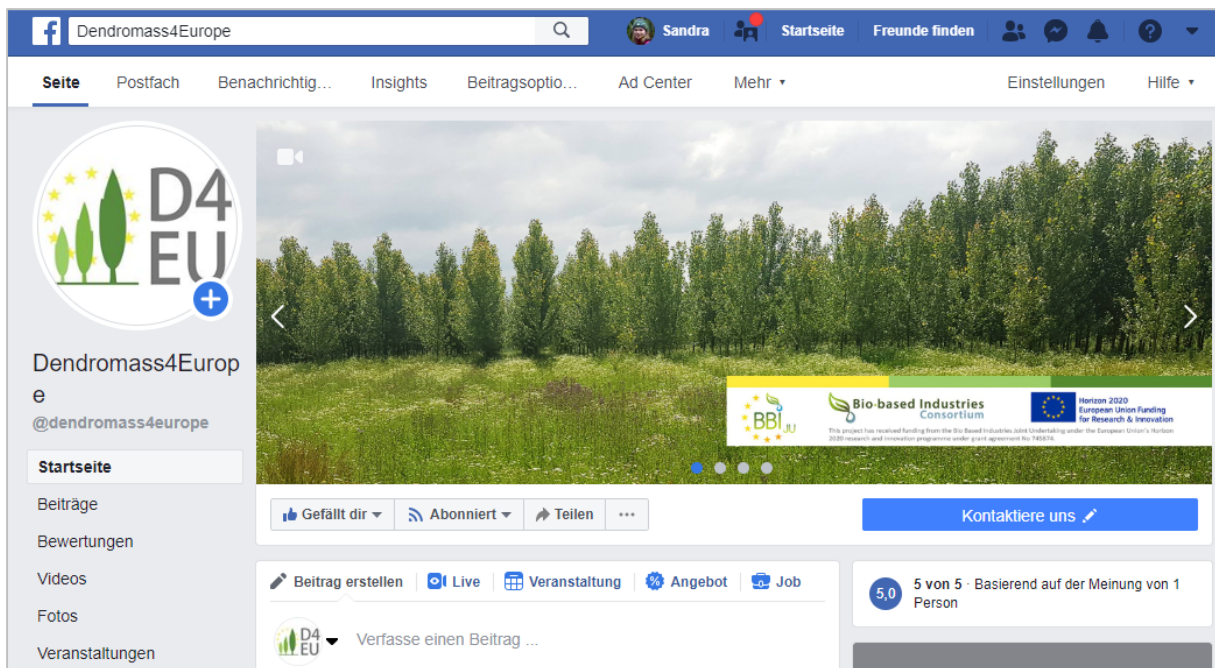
Dendromass4Europe

Sandra Startseite Freunde finden

Seite Postfach Benachrichtig… Insights Beitragsoptio… Ad Center Mehr ▾ Einstellungen Hilfe ▾

D4 EU

Dendromass4Europe
@dendromass4europe

Startseite
Beiträge
Bewertungen
Videos
Fotos
Veranstaltungen

BBI JU
Bio-based Industries Consortium
Horizon 2020 European Union Funding for Research & Innovation
This project has received funding from the Bio Based Industries Joint Undertaking under the European Union's Horizon 2020 research and innovation programme under grant agreement No 745874.

Gefällt dir ▾ Abonniert ▾ Teilen ···

Kontaktiere uns

Beitrag erstellen Live Veranstaltung Angebot Job

D4 EU Verfasse einen Beitrag ...

5,0 5 von 5 · Basierend auf der Meinung von 1 Person